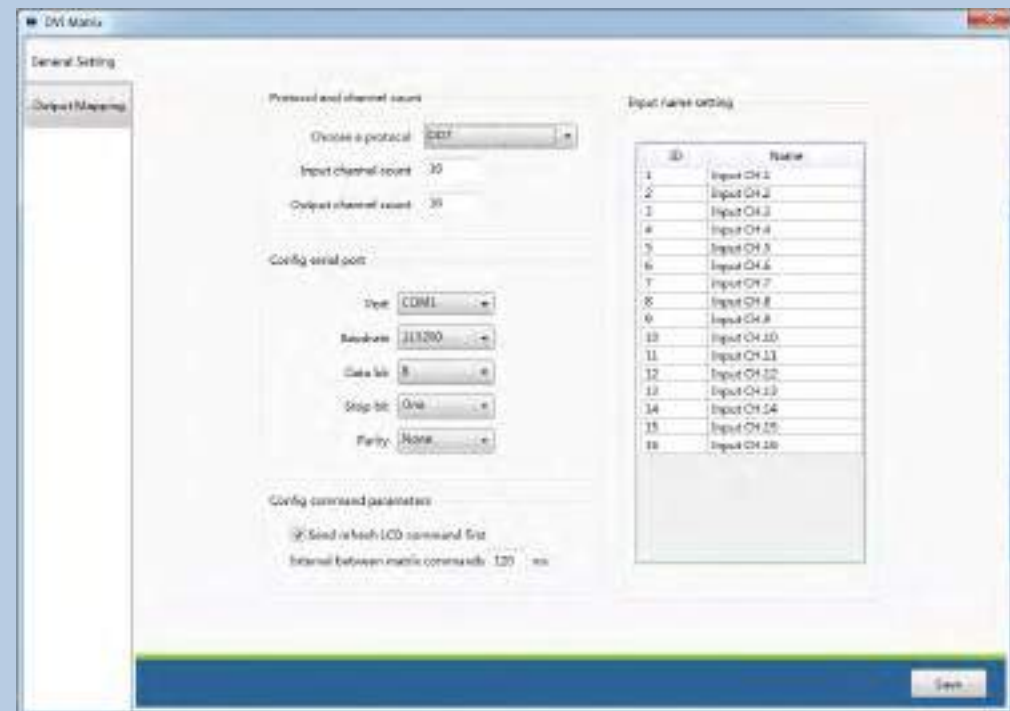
DVI Matrix

General Setting

Output Mapping

Protocol and channel count

Choose a protocol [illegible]

Input channel count 16

Output channel count 16

Config serial port

Port COM1

Baudrate 115200

Data bit 8

Stop bit One

Parity None

Config command parameters

Send refresh LCD command first

Interval between matrix commands 120 ms

Input name setting

| ID | Name |
|---|---|
| 1 | Input CH 1 |
| 2 | Input CH 2 |
| 3 | Input CH 3 |
| 4 | Input CH 4 |
| 5 | Input CH 5 |
| 6 | Input CH 6 |
| 7 | Input CH 7 |
| 8 | Input CH 8 |
| 9 | Input CH 9 |
| 10 | Input CH 10 |
| 11 | Input CH 11 |
| 12 | Input CH 12 |
| 13 | Input CH 13 |
| 14 | Input CH 14 |
| 15 | Input CH 15 |
| 16 | Input CH 16 |

Save